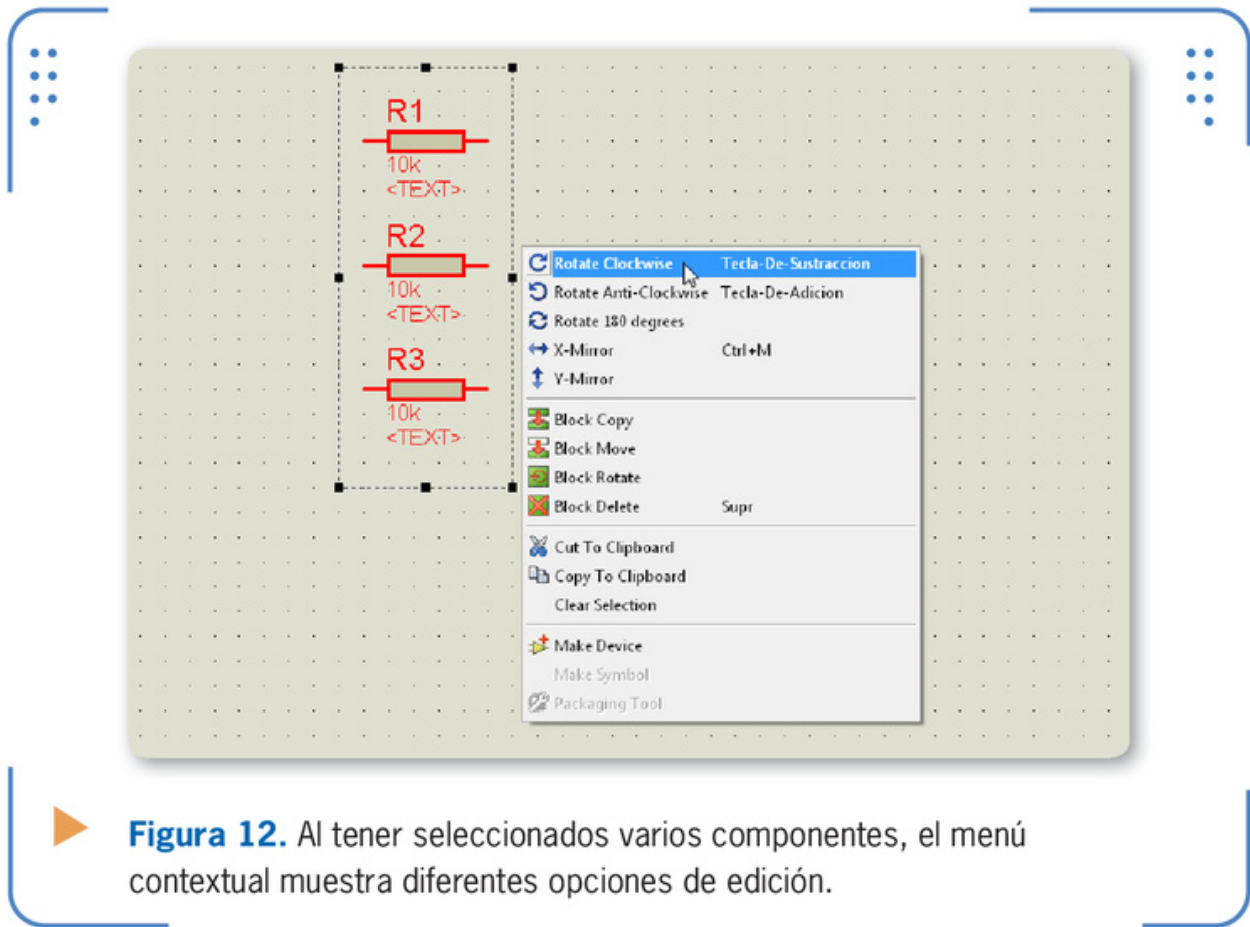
R1
10k
<TEXT>

R2
10k
<TEXT>

R3
10k
<TEXT>

Rotate Clockwise Tecla-De-Sustraccion
Rotate Anti-Clockwise Tecla-De-Adicion
Rotate 180 degrees
X-Mirror Ctrl+M
Y-Mirror
Block Copy
Block Move
Block Rotate
Block Delete Supr
Cut To Clipboard
Copy To Clipboard
Clear Selection
Make Device
Make Symbol
Packaging Tool

Figura 12. Al tener seleccionados varios componentes, el menú contextual muestra diferentes opciones de edición.